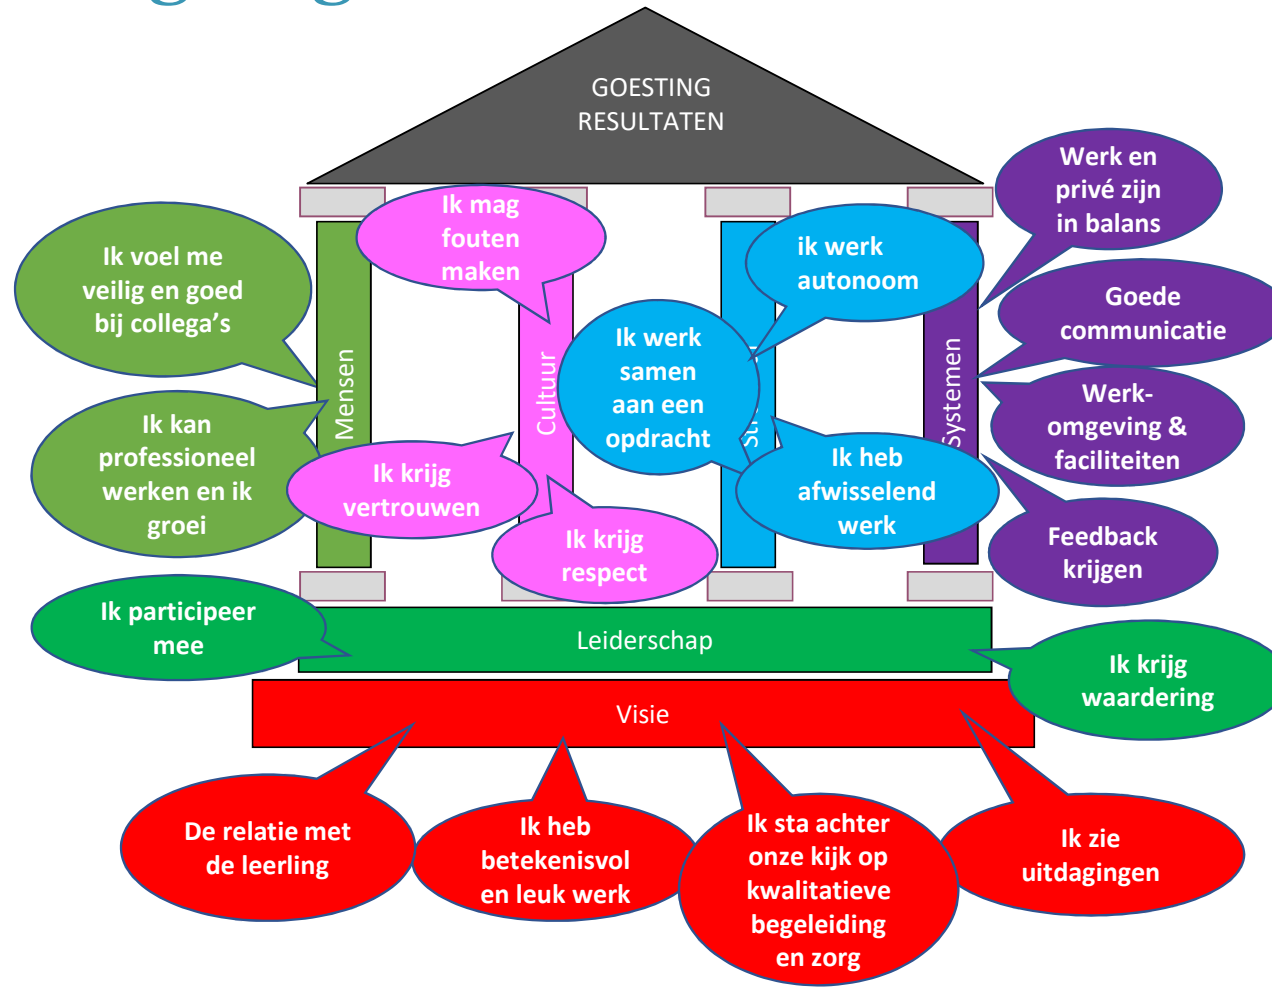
GOESTING
RESULTATEN

Werk en privé zijn in balans

Ik voel me veilig en goed bij collega's

Ik mag fouten maken

ik werk autonoom

Goede communicatie

Mensen

Cultuur

Ik werk samen aan een opdracht

St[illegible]

Systemen

Werk-omgeving & faciliteiten

Ik kan professioneel werken en ik groei

Ik krijg vertrouwen

Ik heb afwisselend werk

Feedback krijgen

Ik krijg respect

Ik participeer mee

Leiderschap

Ik krijg waardering

Visie

De relatie met de leerling

Ik heb betekenisvol en leuk werk

Ik sta achter onze kijk op kwalitatieve begeleiding en zorg

Ik zie uitdagingen